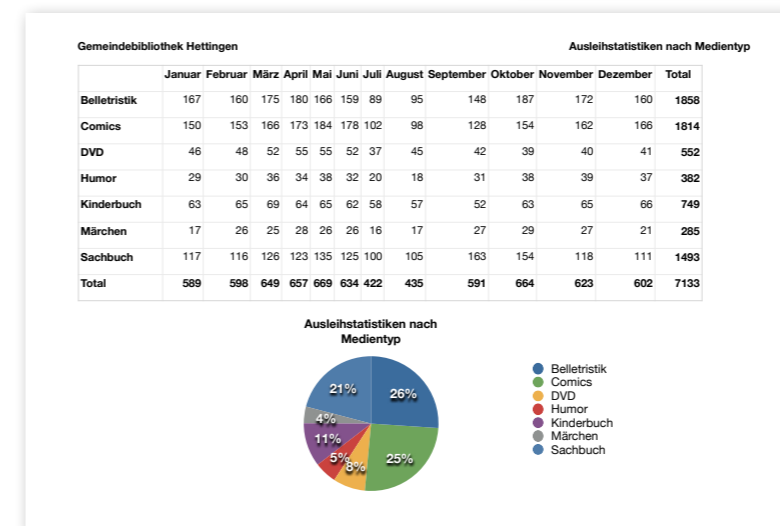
Gemeindebibliothek Hettingen

Ausleihstatistiken nach Medientyp

|  | Januar | Februar | März | April | Mai | Juni | Juli | August | September | Oktober | November | Dezember | Total |
|---|---|---|---|---|---|---|---|---|---|---|---|---|---|
| Belletristik | 167 | 160 | 175 | 180 | 166 | 159 | 89 | 95 | 148 | 187 | 172 | 160 | 1858 |
| Comics | 150 | 153 | 166 | 173 | 184 | 178 | 102 | 98 | 128 | 154 | 162 | 166 | 1814 |
| DVD | 46 | 48 | 52 | 55 | 55 | 52 | 37 | 45 | 42 | 39 | 40 | 41 | 552 |
| Humor | 29 | 30 | 36 | 34 | 38 | 32 | 20 | 18 | 31 | 38 | 39 | 37 | 382 |
| Kinderbuch | 63 | 65 | 69 | 64 | 65 | 62 | 58 | 57 | 52 | 63 | 65 | 66 | 749 |
| Märchen | 17 | 26 | 25 | 28 | 26 | 26 | 16 | 17 | 27 | 29 | 27 | 21 | 285 |
| Sachbuch | 117 | 116 | 126 | 123 | 135 | 125 | 100 | 105 | 163 | 154 | 118 | 111 | 1493 |
| Total | 589 | 598 | 649 | 657 | 669 | 634 | 422 | 435 | 591 | 664 | 623 | 602 | 7133 |

Ausleihstatistiken nach Medientyp

21%
26%
4%
11%
5%
8%
25%

Belletristik
Comics
DVD
Humor
Kinderbuch
Märchen
Sachbuch